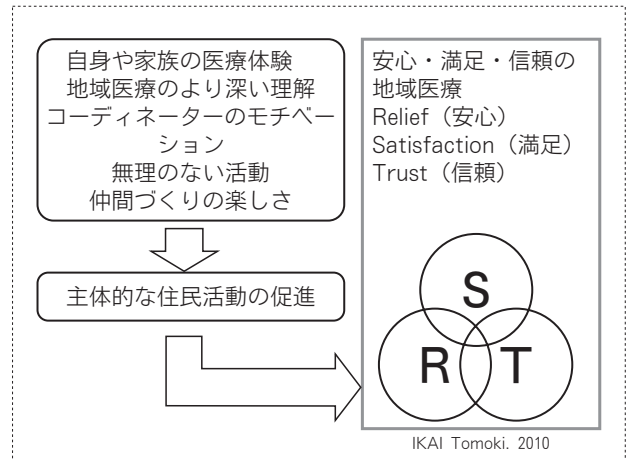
自身や家族の医療体験
地域医療のより深い理解
コーディネーターのモチベーション
無理のない活動
仲間づくりの楽しさ

主体的な住民活動の促進

安心・満足・信頼の地域医療
Relief（安心）
Satisfaction（満足）
Trust（信頼）

S
R
T

IKAI Tomoki. 2010